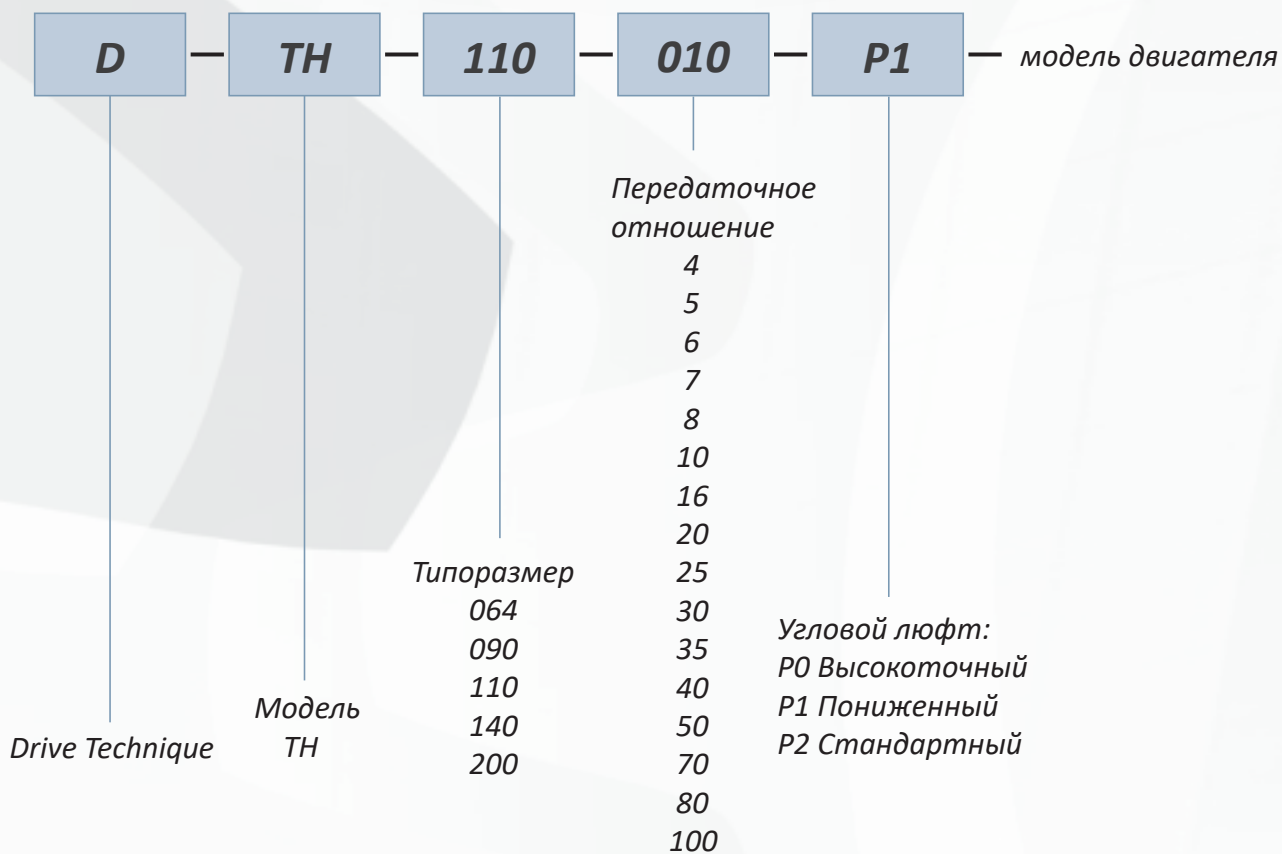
D — TH — 110 — 010 — P1 — модель двигателя

Передаточное отношение
4
5
6
7
8
10
16
20
25
30
35
40
50
70
80
100

Типоразмер
064
090
110
140
200

Угловой люфт:
P0 Высокоточный
P1 Пониженный
P2 Стандартный

Модель
TH

Drive Technique